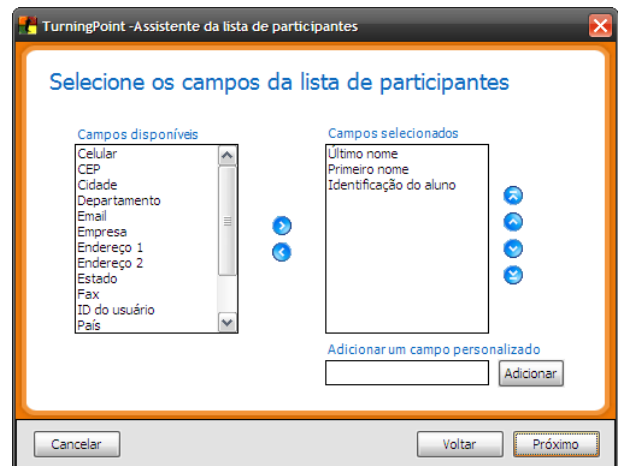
TurningPoint -Assistente da lista de participantes

Selecione os campos da lista de participantes

Campos disponíveis
Celular
CEP
Cidade
Departamento
Email
Empresa
Endereço 1
Endereço 2
Estado
Fax
ID do usuário
País

Campos selecionados
Último nome
Primeiro nome
Identificação do aluno

Adicionar um campo personalizado

Adicionar

Cancelar

Voltar

Próximo